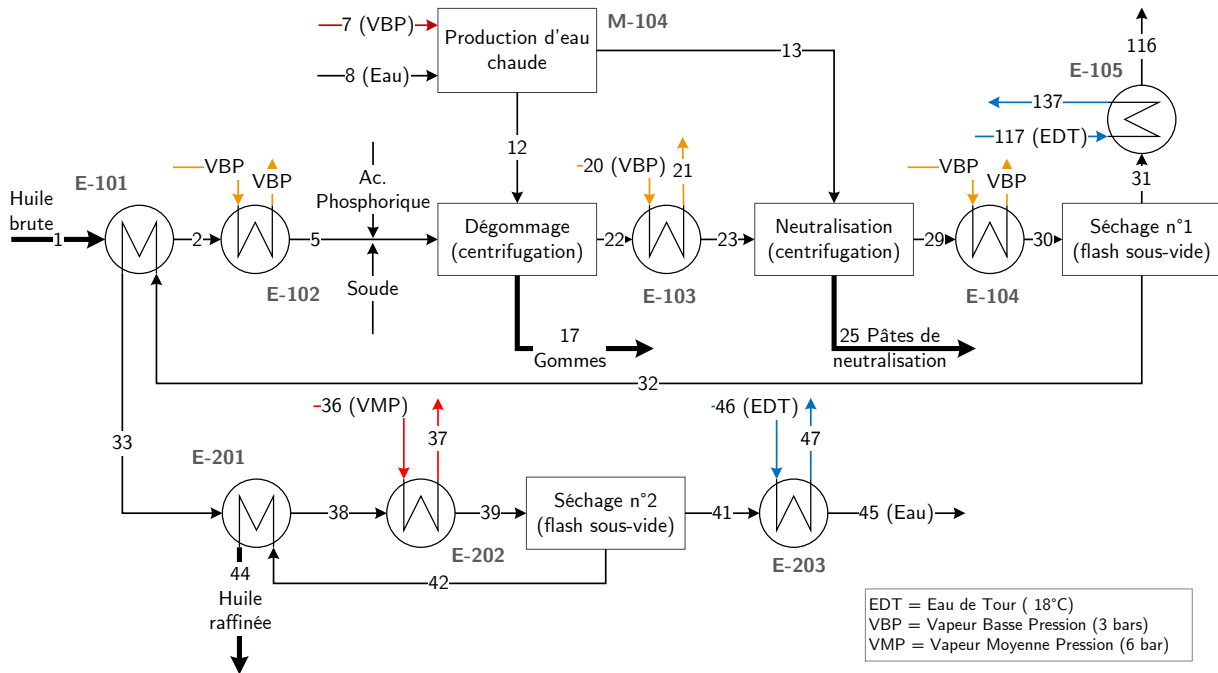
7 (VBP)
8 (Eau)
Production d'eau chaude
M-104
13
116
E-105
137
117 (EDT)
12
VBP
VBP
20 (VBP)
21
VBP
VBP
31
E-101
Huile brute
1
2
5
Ac. Phosphorique
Dégommage (centrifugation)
22
23
Neutralisation (centrifugation)
29
30
Séchage n°1 (flash sous-vide)
E-102
Soude
E-103
E-104
17 Gommes
25 Pâtes de neutralisation
32
36 (VMP)
37
46 (EDT)
47
33
E-201
38
39
Séchage n°2 (flash sous-vide)
41
45 (Eau)
E-202
E-203
44
Huile raffinée
42
EDT = Eau de Tour ( 18°C)
VBP = Vapeur Basse Pression (3 bars)
VMP = Vapeur Moyenne Pression (6 bar)